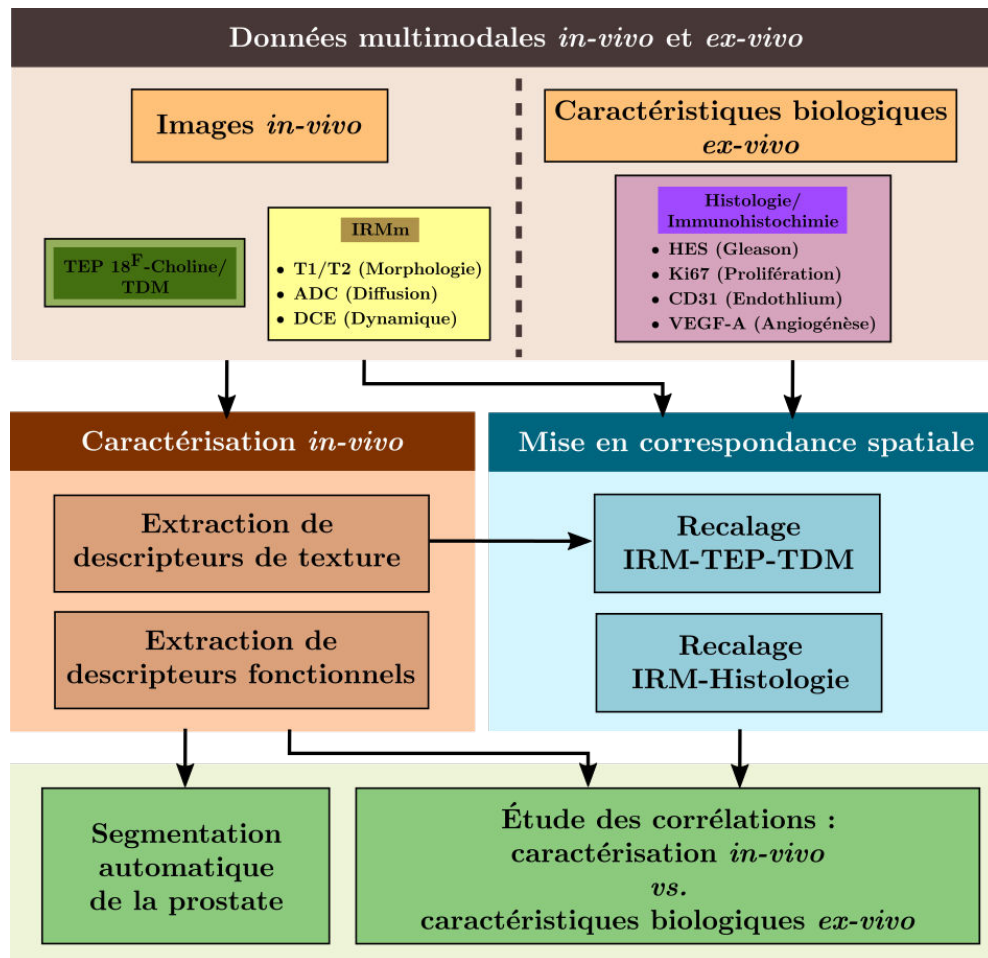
Données multimodales *in-vivo* et *ex-vivo*

Images *in-vivo*

Caractéristiques biologiques *ex-vivo*

TEP $18^{F}$-Choline/ TDM

IRMm

• T1/T2 (Morphologie)
• ADC (Diffusion)
• DCE (Dynamique)

Histologie/ Immunohistochimie

• HES (Gleason)
• Ki67 (Prolifération)
• CD31 (Endothlium)
• VEGF-A (Angiogénèse)

Caractérisation *in-vivo*

Mise en correspondance spatiale

Extraction de descripteurs de texture

Recalage IRM-TEP-TDM

Extraction de descripteurs fonctionnels

Recalage IRM-Histologie

Segmentation automatique de la prostate

Étude des corrélations : caractérisation *in-vivo* *vs.* caractéristiques biologiques *ex-vivo*